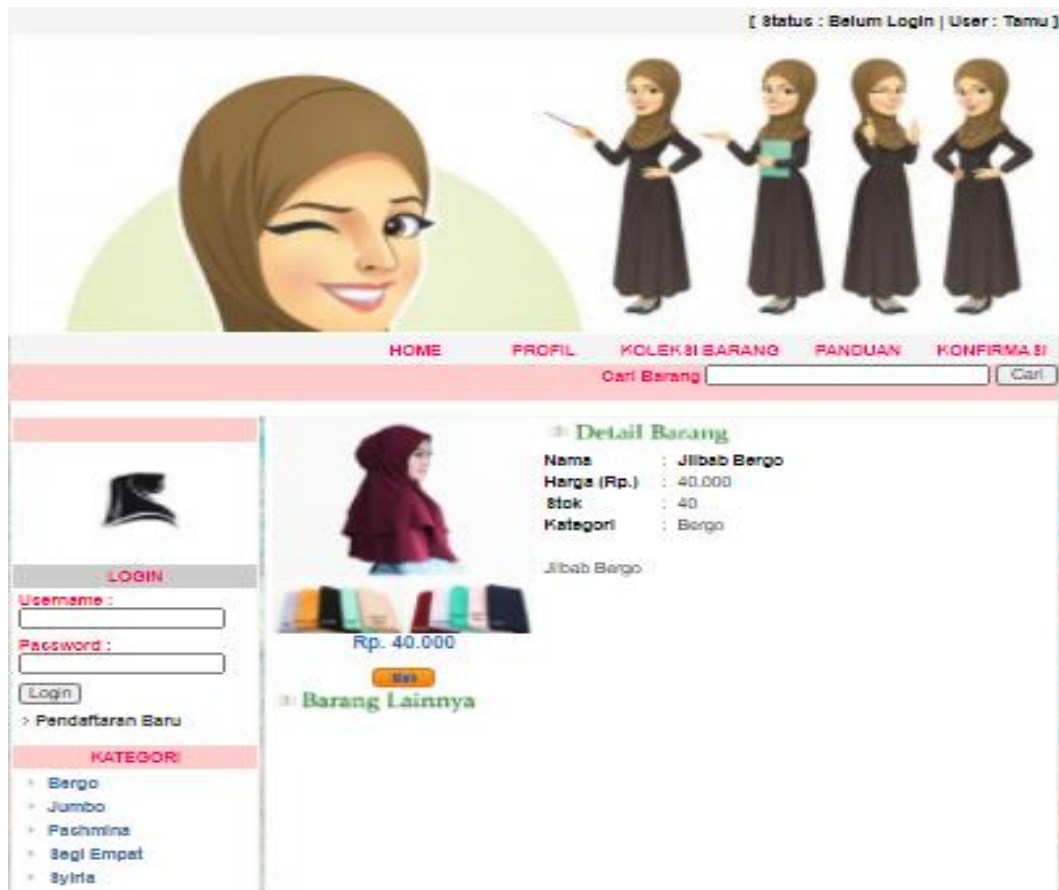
[ Status : Belum Login | User : Tamu ]

HOME PROFIL KOLEKSI BARANG PANDUAN KONFIRMASI

Cari Barang Cari

Detail Barang

Nama : Jilbab Bergo
Harga (Rp.) : 40.000
Stok : 40
Kategori : Bergo

Jilbab Bergo

Rp. 40.000

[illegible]

Barang Lainnya

LOGIN
Username :
Password :
Login
> Pendaftaran Baru

KATEGORI
Bergo
Jumbo
Pashmina
Segi Empat
Syiria